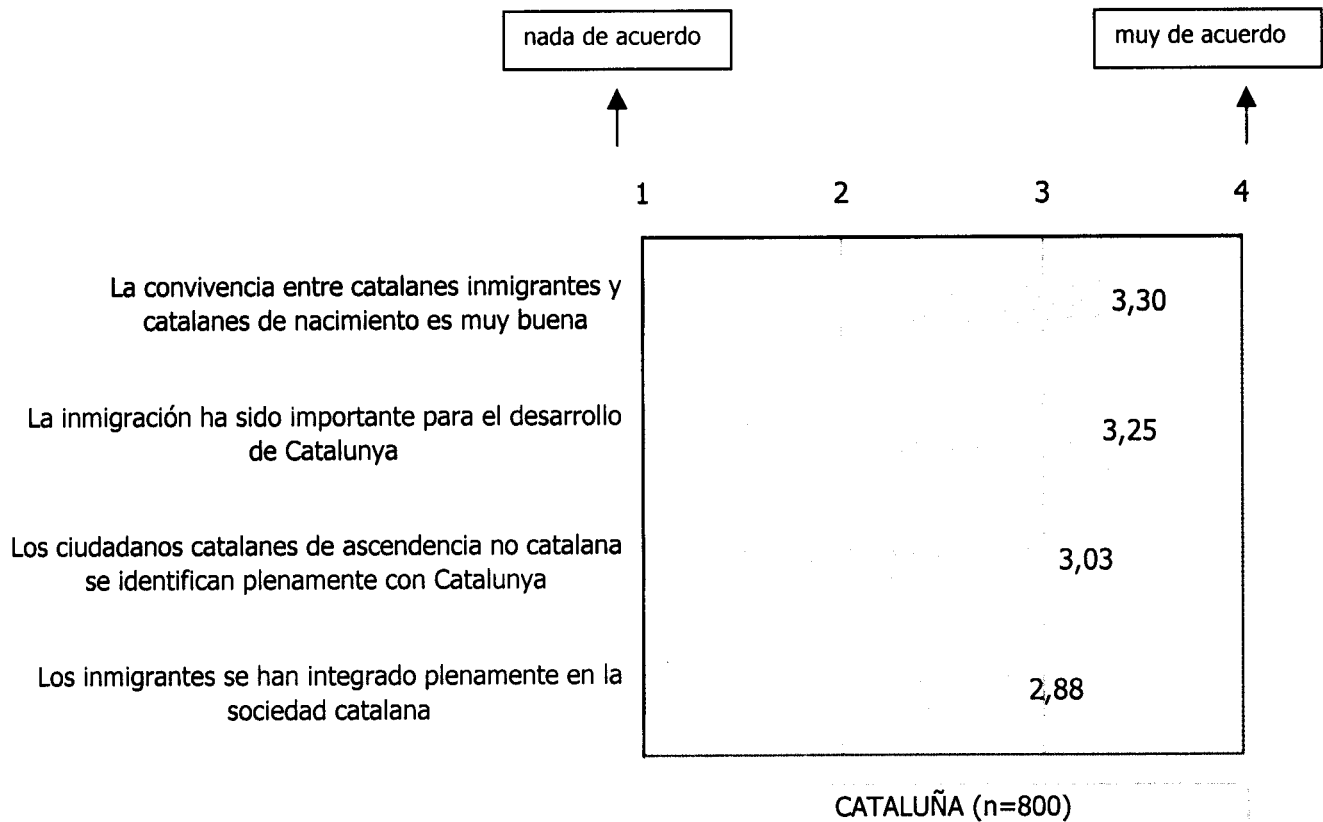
nada de acuerdo

muy de acuerdo

1 2 3 4

La convivencia entre catalanes inmigrantes y catalanes de nacimiento es muy buena

3,30

La inmigración ha sido importante para el desarrollo de Catalunya

3,25

Los ciudadanos catalanes de ascendencia no catalana se identifican plenamente con Catalunya

3,03

Los inmigrantes se han integrado plenamente en la sociedad catalana

2,88

CATALUÑA (n=800)